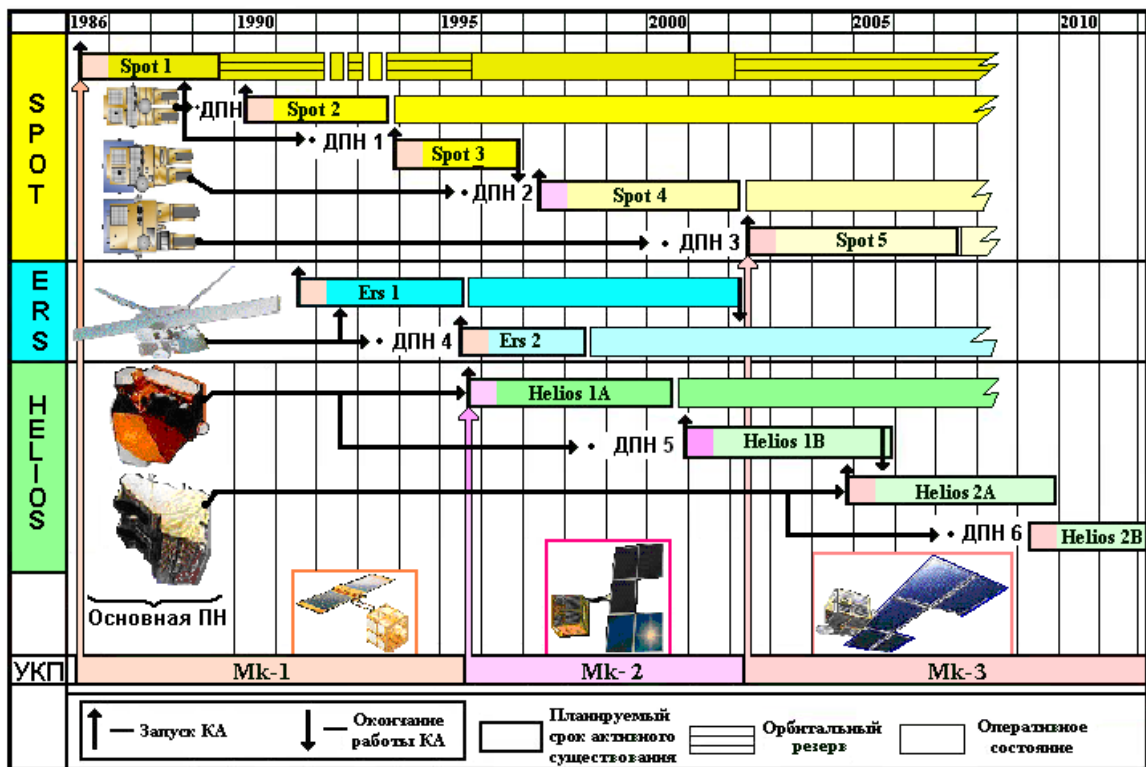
1986
1990
1995
2000
2005
2010

SPOT
Spot 1
ДПН
Spot 2
ДПН 1
Spot 3
ДПН 2
Spot 4
ДПН 3
Spot 5

ERS
Ers 1
ДПН 4
Ers 2

HELIOS
Helios 1A
ДПН 5
Helios 1B
Helios 2A
ДПН 6
Helios 2B

Основная ПН

УКП
Mk-1
Mk- 2
Mk-3

— Запуск КА
Окончание работы КА
Планируемый срок активного существования
Орбитальный резерв
Оперативное состояние